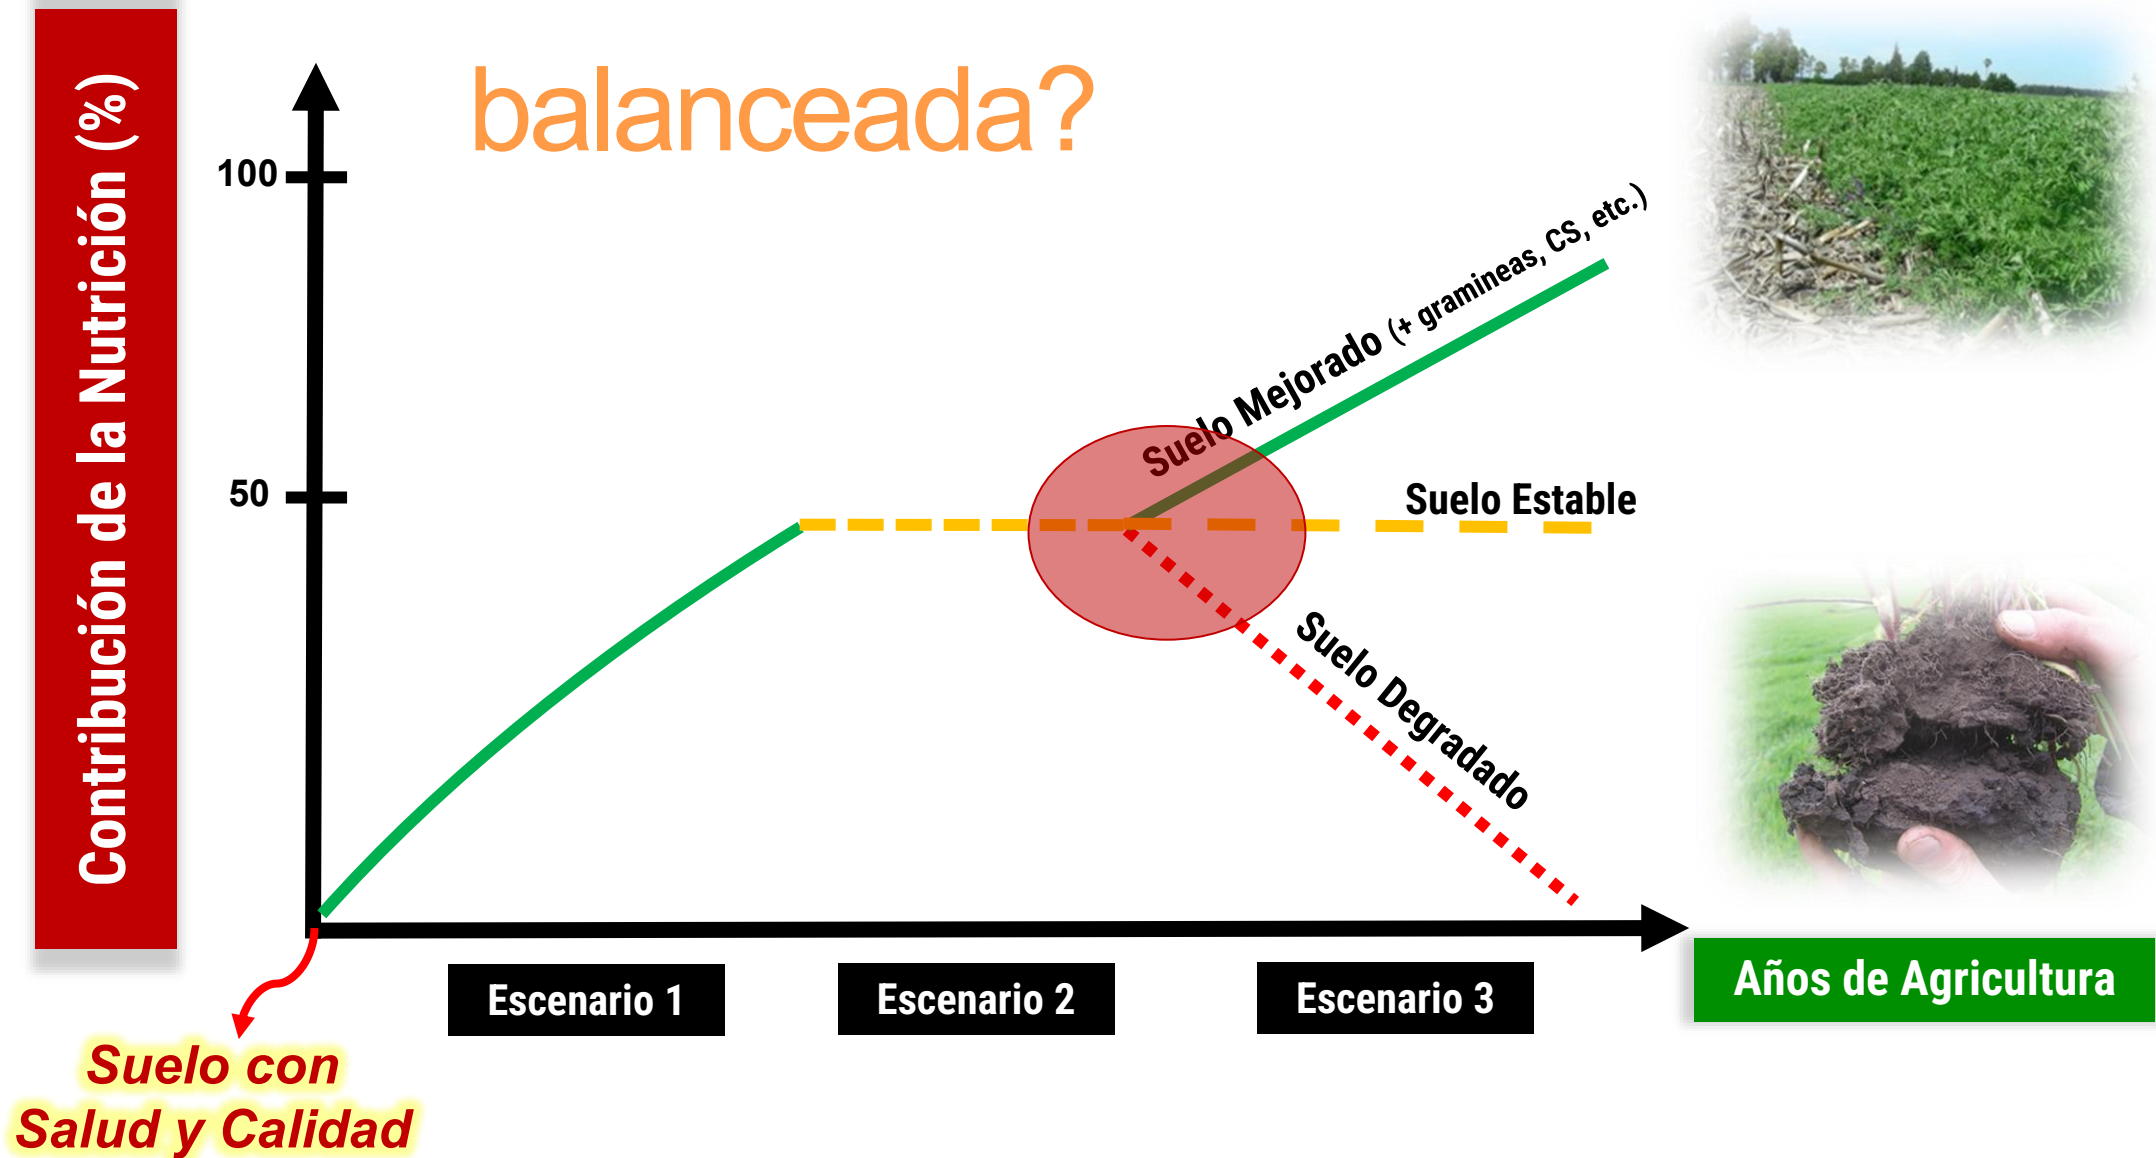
Contribución de la Nutrición (%)

balanceada?

100

50

Suelo Mejorado (+ gramineas, CS, etc.)

Suelo Estable

Suelo Degradado

Escenario 1

Escenario 2

Escenario 3

Años de Agricultura

Suelo con Salud y Calidad